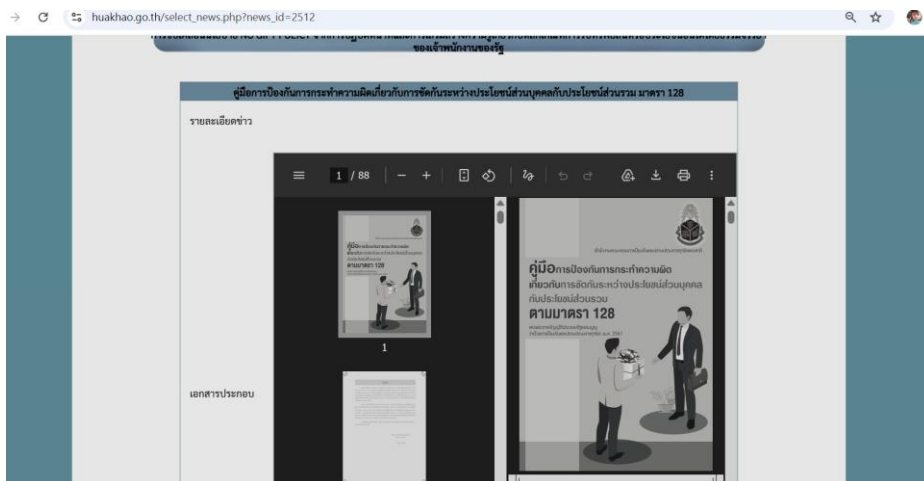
huakhao.go.th/select_news.php?news_id=2512

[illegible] NO GIFT POLICY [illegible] ของเจ้าพนักงานของรัฐ

คู่มือการป้องกันการกระทำความผิดเกี่ยวกับการขัดกันระหว่างประโยชน์ส่วนบุคคลกับประโยชน์ส่วนรวม มาตรา 128

รายละเอียดข่าว

1 / 88

1

เอกสารประกอบ

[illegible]

คู่มือการป้องกันการกระทำความผิด เกี่ยวกับการขัดกันระหว่างประโยชน์ส่วนบุคคล กับประโยชน์ส่วนรวม ตามมาตรา 128

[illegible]